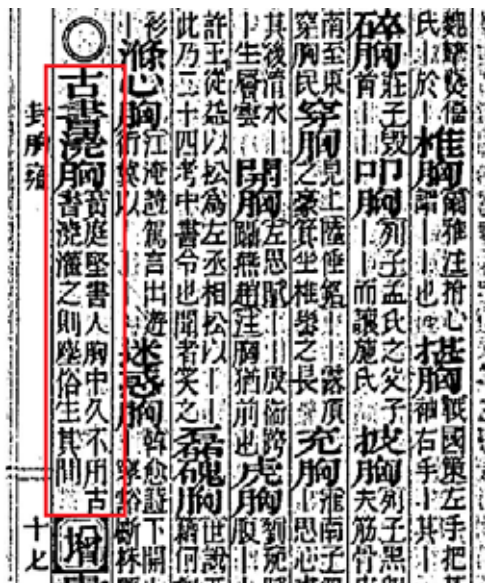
十七

古書澆胸　黃庭堅書人胸中久不用古書澆灌之則塵俗生其間

滌心胸　江淹詩駕言出遊（以）

迷惑胸　韓愈詩下開

此乃二十四考中書令也聞者笑之

礨磈胸　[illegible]

許王從益以松為左丞相松以

閉胸　左思賦

卜生層雲

其後渚水

虎胸

穿胸民

窮胸民　穿胸之豪

南至東

見土陸倕銘

充胸

碎胸　莊子毀

叩胸　列子孟氏之父子

披胸　列子

椎胸

搥胸

魏畔煥僞

氏之於

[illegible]

封胸　殖

增

十七

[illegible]